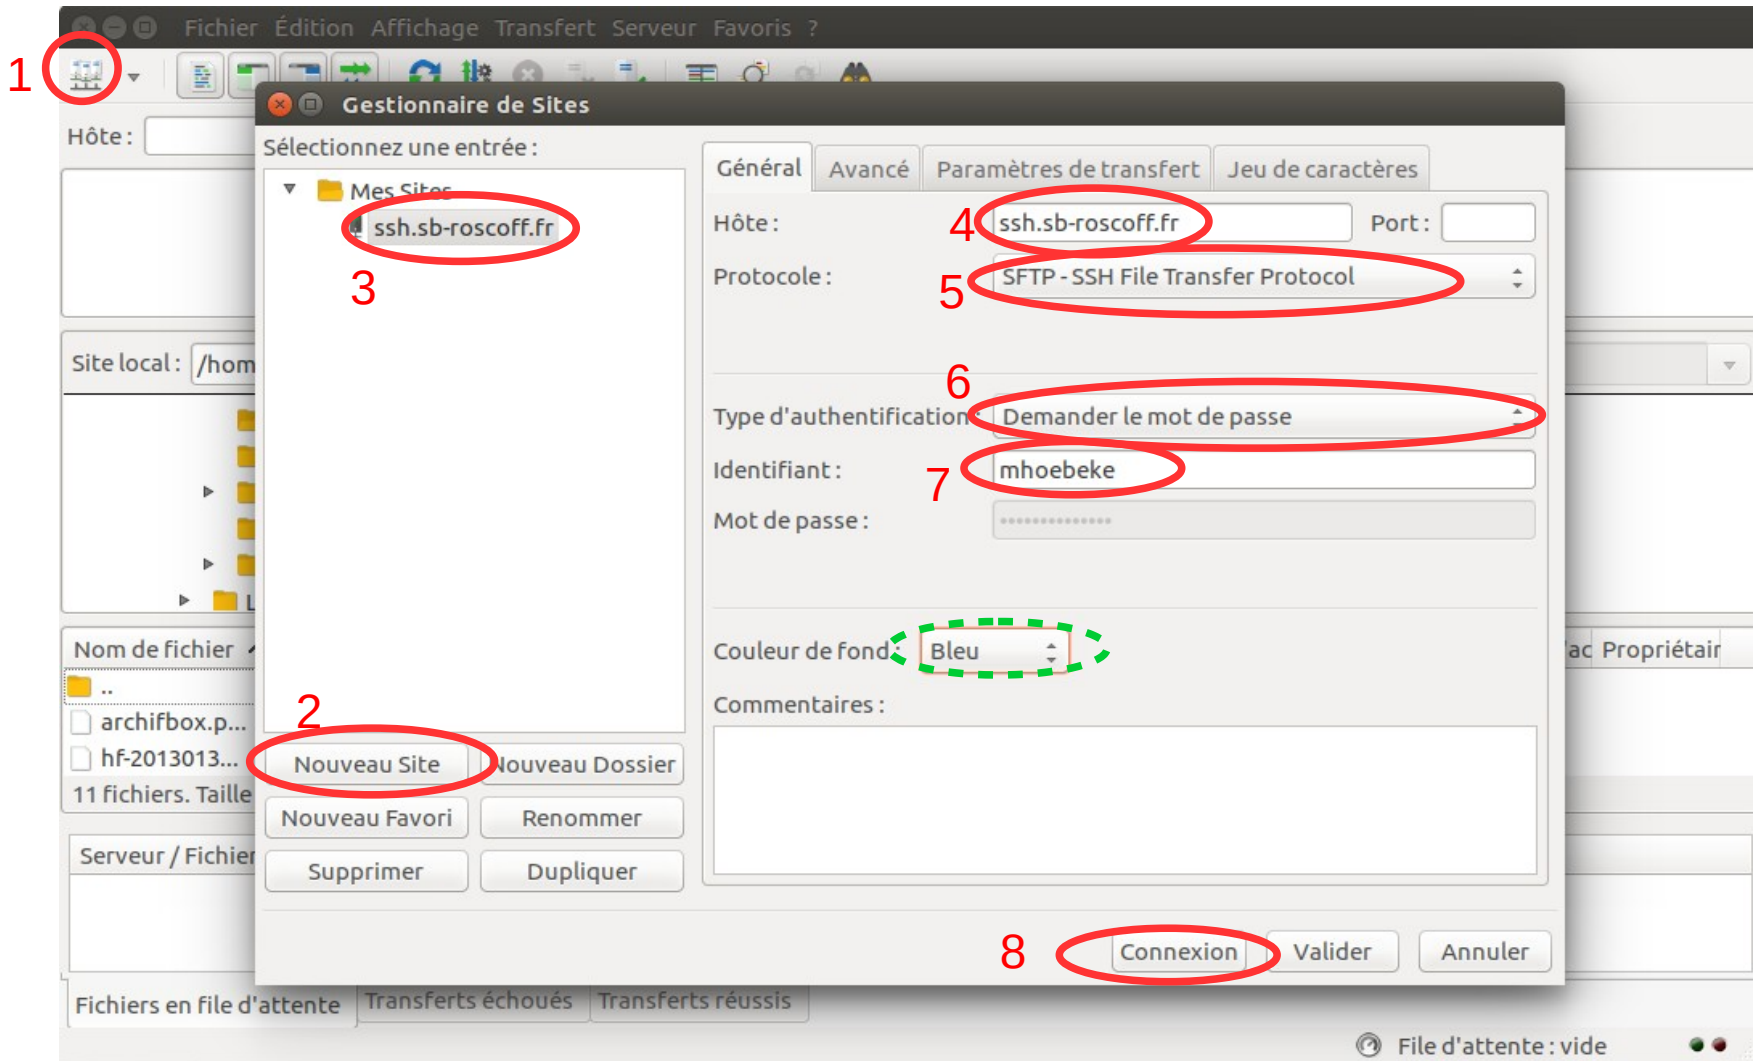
Fichier Édition Affichage Transfert Serveur Favoris ?

1

Hôte :

Gestionnaire de Sites

Sélectionnez une entrée :

Mes Sites

ssh.sb-roscoff.fr

3

Général Avancé Paramètres de transfert Jeu de caractères

Hôte : 4 ssh.sb-roscoff.fr Port :

Protocole : 5 SFTP - SSH File Transfer Protocol

6

Type d'authentification : Demander le mot de passe

Identifiant : 7 mhoebeke

Mot de passe : •••••••••••••••

Couleur de fond : Bleu

Commentaires :

Site local : /hom

Nom de fichier

..

archifbox.p...

hf-2013013...

11 fichiers. Taille

2

Nouveau Site Nouveau Dossier

Nouveau Favori Renommer

Supprimer Dupliquer

Serveur / Fichier

8 Connexion Valider Annuler

ac Propriétair

Fichiers en file d'attente Transferts échoués Transferts réussis

File d'attente : vide